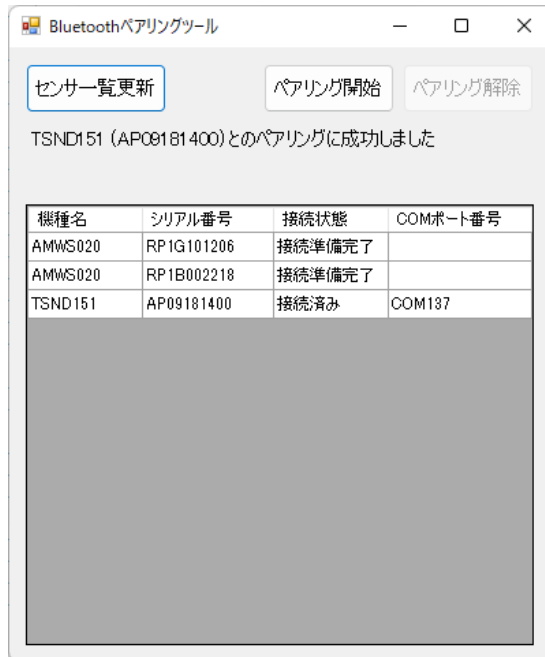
Bluetoothペアリングツール

センサー一覧更新

ペアリング開始

ペアリング解除

TSND151 (AP09181400)とのペアリングに成功しました

| 機種名 | シリアル番号 | 接続状態 | COMポート番号 |
|---|---|---|---|
| AMWS020 | RP1G101206 | 接続準備完了 | |
| AMWS020 | RP1B002218 | 接続準備完了 | |
| TSND151 | AP09181400 | 接続済み | COM137 |